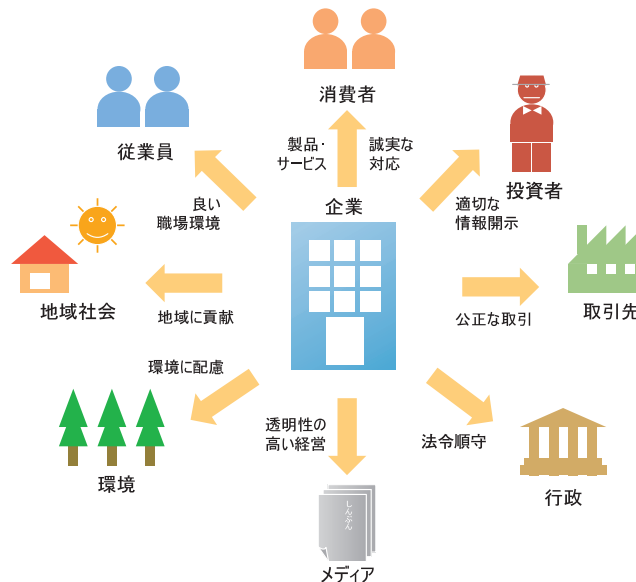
消費者

製品・サービス

誠実な対応

従業員

良い職場環境

投資者

適切な情報開示

企業

地域社会

地域に貢献

取引先

公正な取引

環境に配慮

環境

透明性の高い経営

法令順守

行政

しんぶん

メディア